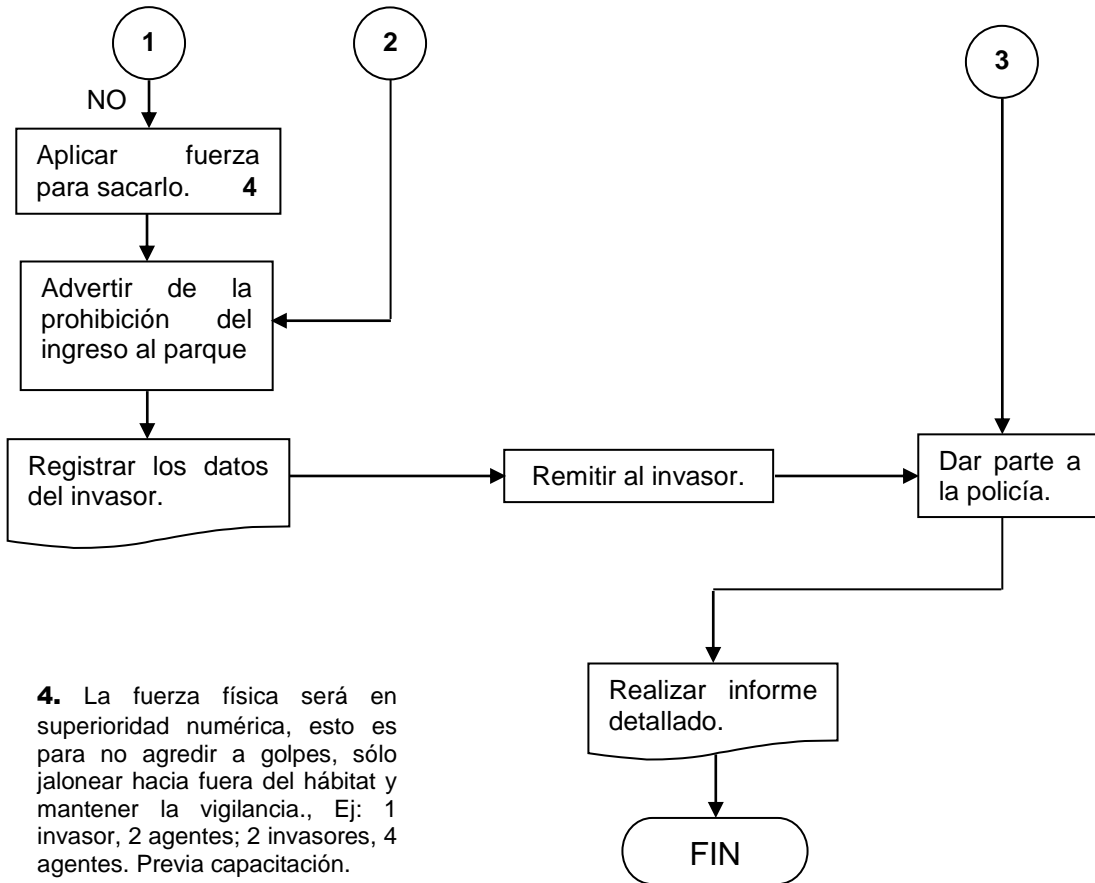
1

2

3

NO

Aplicar fuerza para sacarlo. **4**

Advertir de la prohibición del ingreso al parque

Registrar los datos del invasor.

Remitir al invasor.

Dar parte a la policía.

Realizar informe detallado.

FIN

**4.** La fuerza física será en superioridad numérica, esto es para no agredir a golpes, sólo jalonear hacia fuera del hábitat y mantener la vigilancia., Ej: 1 invasor, 2 agentes; 2 invasores, 4 agentes. Previa capacitación.